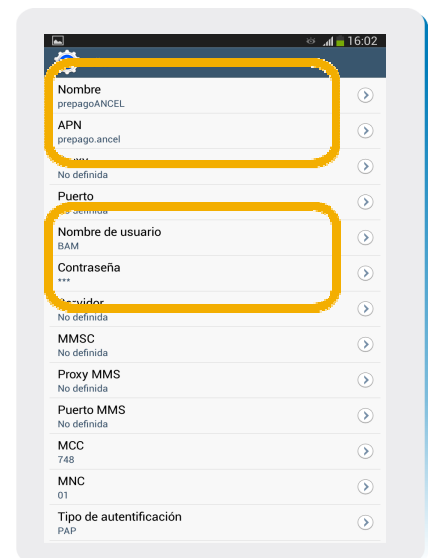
16:02

Nombre
prepagoANCEL

APN
prepago.ancel

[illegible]
No definida

Puerto
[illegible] definida

Nombre de usuario
BAM

Contraseña
***

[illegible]
No definida

MMSC
No definida

Proxy MMS
No definida

Puerto MMS
No definida

MCC
748

MNC
01

Tipo de autentificación
PAP